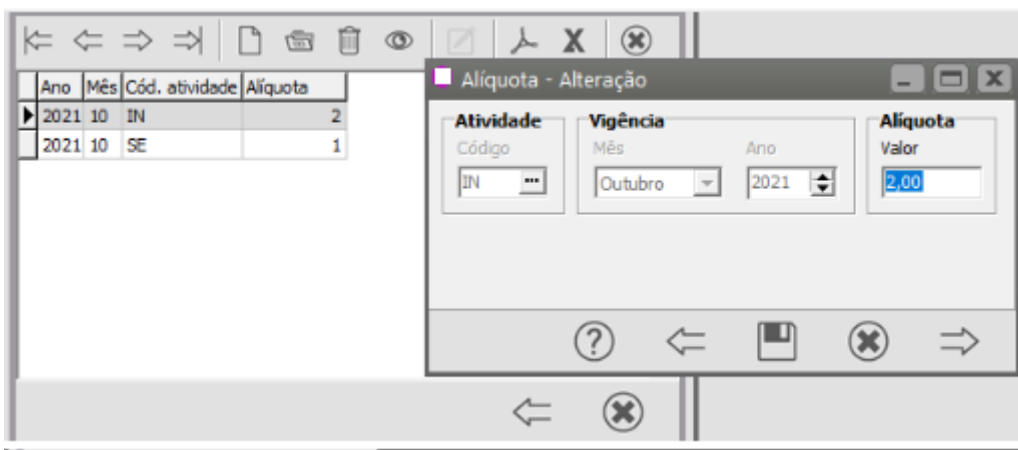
| Ano | Mês | Cód. atividade | Alíquota |
|---|---|---|---|
| 2021 | 10 | IN | 2 |
| 2021 | 10 | SE | 1 |

Alíquota - Alteração

Atividade
Código
IN

Vigência
Mês
Outubro
Ano
2021

Alíquota
Valor
2,00